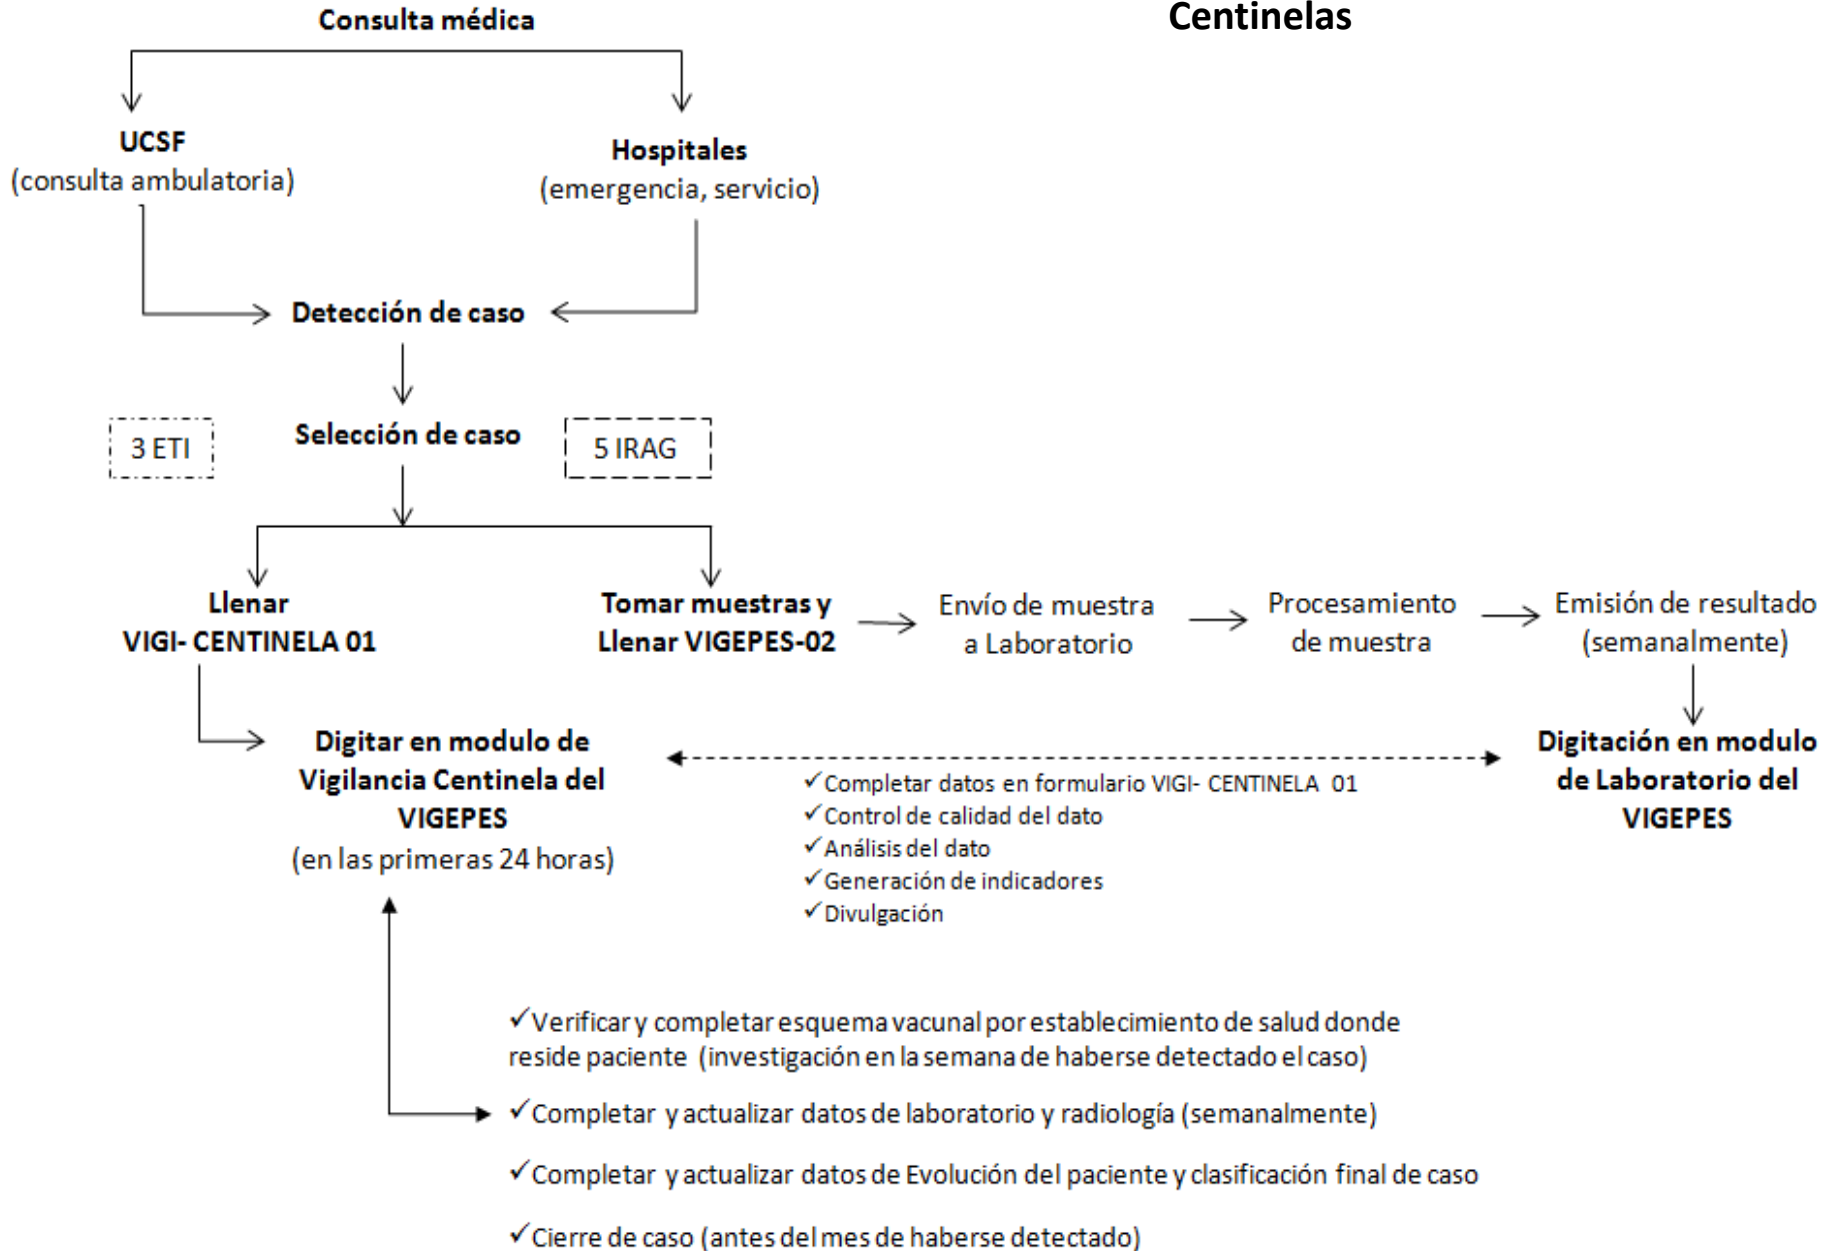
Centinelas

Consulta médica

UCSF
(consulta ambulatoria)

Hospitales
(emergencia, servicio)

Detección de caso

3 ETI

Selección de caso

5 IRAG

Llenar
VIGI- CENTINELA 01

Tomar muestras y
Llenar VIGEPES-02

Envío de muestra
a Laboratorio

Procesamiento
de muestra

Emisión de resultado
(semanalmente)

Digitar en modulo de
Vigilancia Centinela del
VIGEPES
(en las primeras 24 horas)

✓Completar datos en formulario VIGI- CENTINELA 01
✓Control de calidad del dato
✓Análisis del dato
✓Generación de indicadores
✓Divulgación

Digitación en modulo
de Laboratorio del
VIGEPES

✓Verificar y completar esquema vacunal por establecimiento de salud donde reside paciente (investigación en la semana de haberse detectado el caso)

✓Completar y actualizar datos de laboratorio y radiología (semanalmente)

✓Completar y actualizar datos de Evolución del paciente y clasificación final de caso

✓Cierre de caso (antes del mes de haberse detectado)